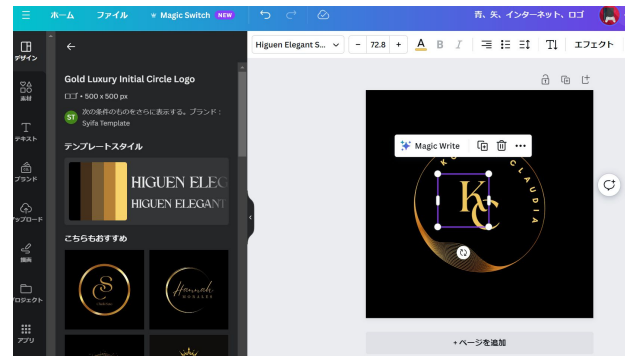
ホーム ファイル Magic Switch NEW
青、矢、インターネット、ロゴ

デザイン
素材
テキスト
ブランド
アップロード
描画
プロジェクト
アプリ

Gold Luxury Initial Circle Logo
ロゴ • 500 x 500 px
ST 次の条件のものをさらに表示する。ブランド：Syifa Template

テンプレートスタイル
HIGUEN ELEG
HIGUEN ELEGANT

こちらもおすすめ
Hannah MORALES

Higuen Elegant S... 72.8 A B I エフェクト

Magic Write

KC
CLAUDIA

+ページを追加